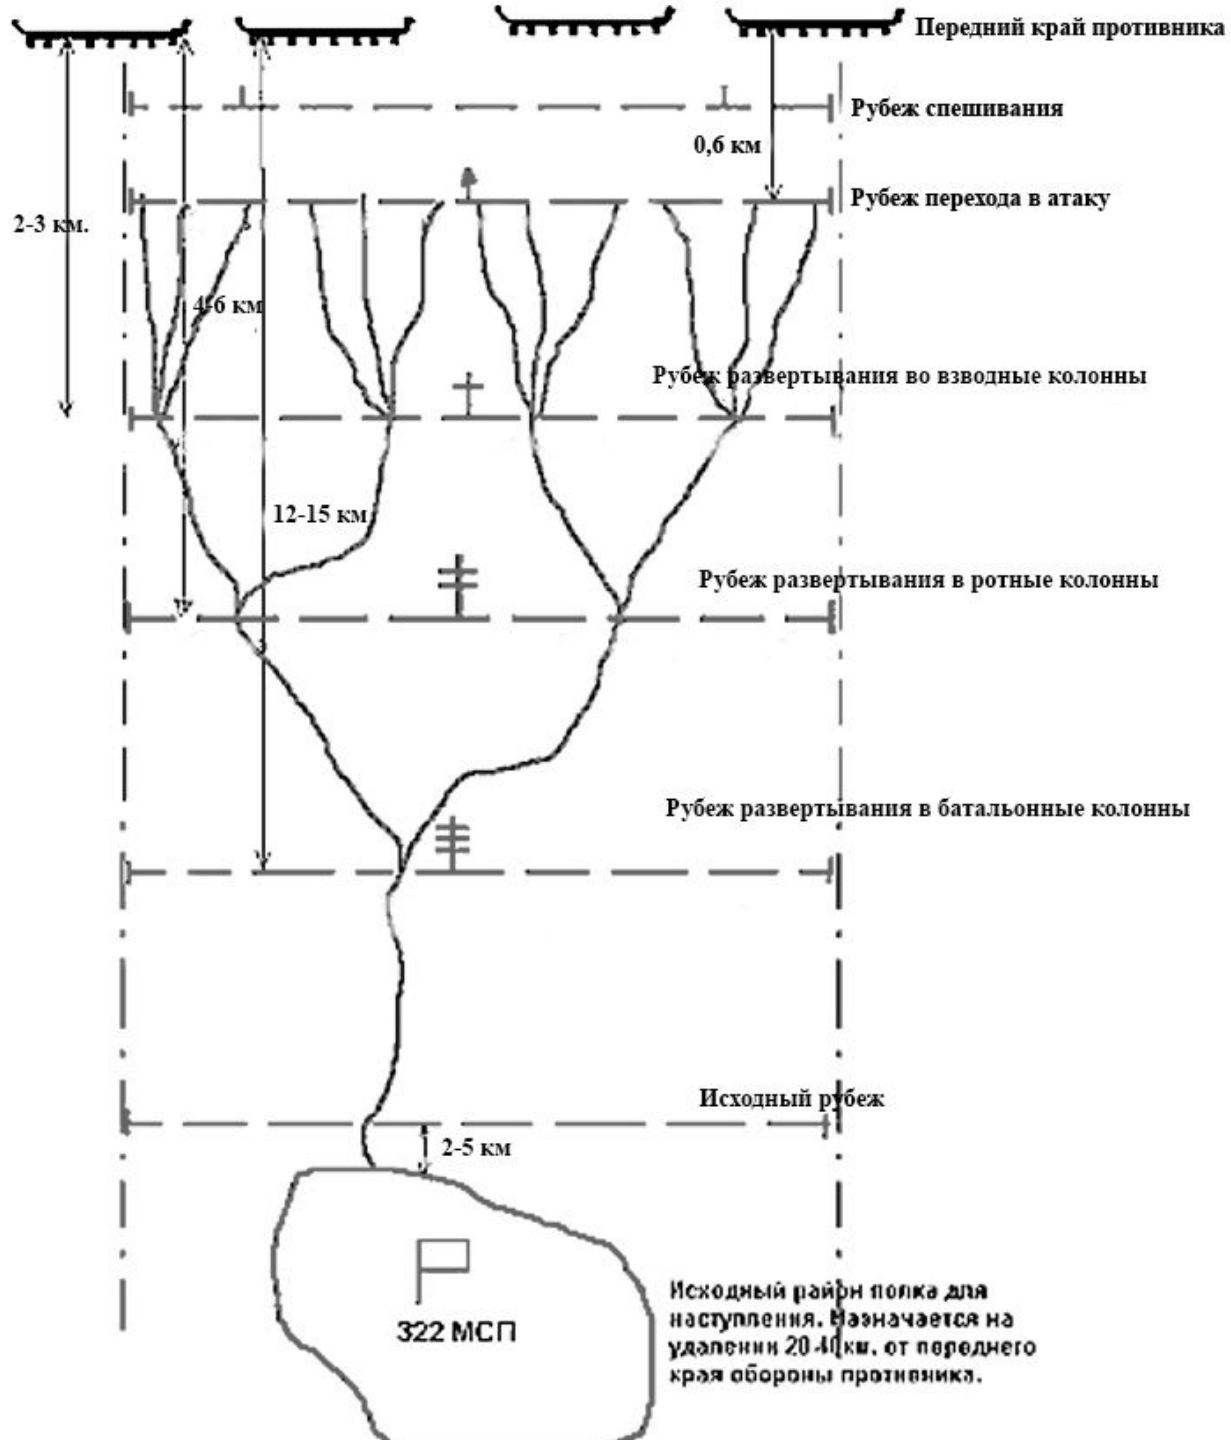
Передний край противника

Рубеж спешивания

0,6 км

Рубеж перехода в атаку

2-3 км.

4-6 км

Рубеж развертывания во взводные колонны

12-15 км

Рубеж развертывания в ротные колонны

Рубеж развертывания в батальонные колонны

Исходный рубеж

2-5 км

322 МСП

Исходный район полка для наступления. Назначается на удалении 20-40км. от переднего края обороны противника.